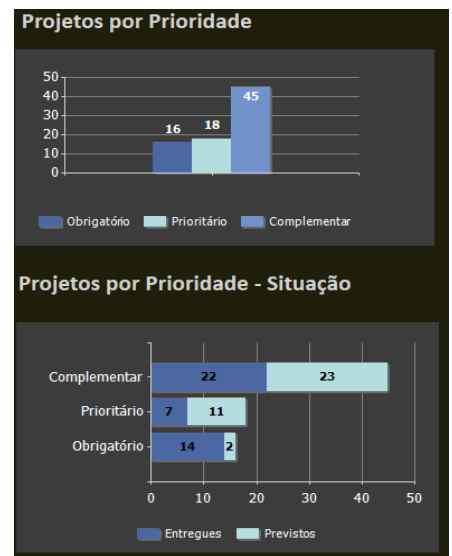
Projetos por Prioridade

50
40
30
20
10
0

16
18
45

Obrigatório
Prioritário
Complementar

Projetos por Prioridade - Situação

Complementar
Prioritário
Obrigatório

22
23
7
11
14
2

0
10
20
30
40
50

Entregues
Previstos